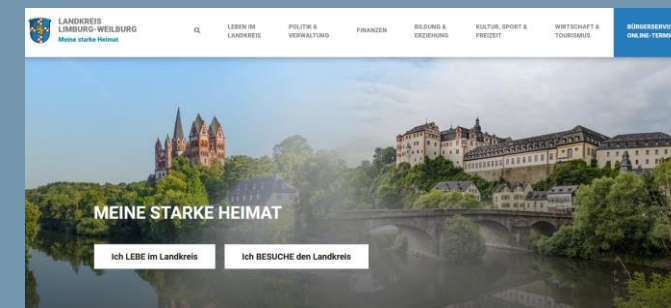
LANDKREIS
LIMBURG-WEILBURG
Meine starke Heimat

LEBEN IM LANDKREIS
POLITIK & VERWALTUNG
FINANZEN
BILDUNG & ERZIEHUNG
KULTUR, SPORT & FREIZEIT
WIRTSCHAFT & TOURISMUS
BÜRGERSERVICE ONLINE-TERMIN

MEINE STARKE HEIMAT

Ich LEBE im Landkreis
Ich BESUCHE den Landkreis